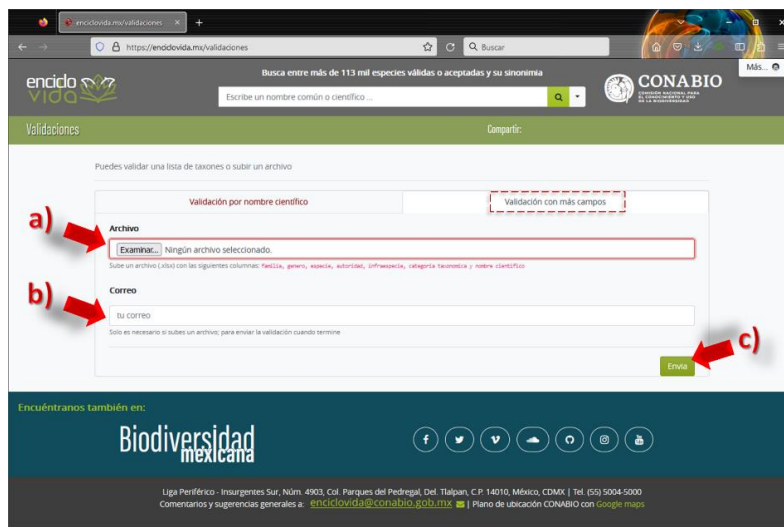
enciclovida.mx/validaciones ×

https://enciclovida.mx/validaciones

Buscar

Más...

enciclo vida

Busca entre más de 113 mil especies válidas o aceptadas y su sinonimia

Escribe un nombre común o científico ...

CONABIO
COMISIÓN NACIONAL PARA EL CONOCIMIENTO Y USO DE LA BIODIVERSIDAD

Validaciones

Compartir:

Puedes validar una lista de taxones o subir un archivo

Validación por nombre científico

Validación con más campos

a)

Archivo

Examinar... Ningún archivo seleccionado.

Sube un archivo (.xlsx) con las siguientes columnas: familia, genero, especie, autoridad, infraespecie, categoria taxonomica y nombre cientifico

b)

Correo

tu correo

Solo es necesario si subes un archivo; para enviar la validación cuando termine

c)

Envia

Encuéntranos también en:

Biodiversidad mexicana

Liga Periférico - Insurgentes Sur, Núm. 4903, Col. Parques del Pedregal, Del. Tlalpan, C.P. 14010, México, CDMX | Tel. (55) 5004-5000

Comentarios y sugerencias generales a: enciclovida@conabio.gob.mx | Plano de ubicación CONABIO con Google maps